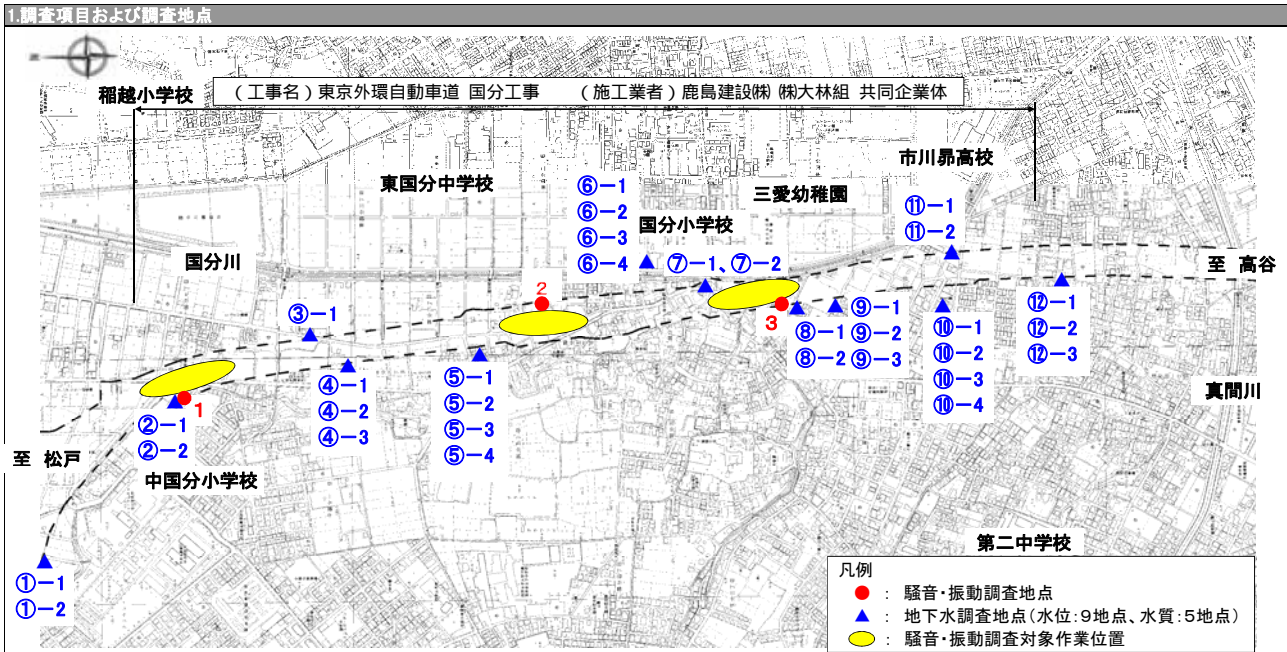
1.調査項目および調査地点

（工事名）東京外環自動車道 国分工事　（施工業者）鹿島建設㈱ ㈱大林組 共同企業体

稲越小学校

東国分中学校

三愛幼稚園

市川昴高校

国分小学校

国分川

至 高谷

⑥−1
⑥−2
⑥−3
⑥−4

⑦−1、⑦−2

⑪−1
⑪−2

2

3

⑨−1
⑨−2
⑨−3

⑧−1
⑧−2

⑩−1
⑩−2
⑩−3
⑩−4

⑫−1
⑫−2
⑫−3

③−1

④−1
④−2
④−3

⑤−1
⑤−2
⑤−3
⑤−4

1

②−1
②−2

中国分小学校

真間川

至 松戸

第二中学校

①−1
①−2

凡例
：騒音・振動調査地点
：地下水調査地点（水位：9地点、水質：5地点）
：騒音・振動調査対象作業位置